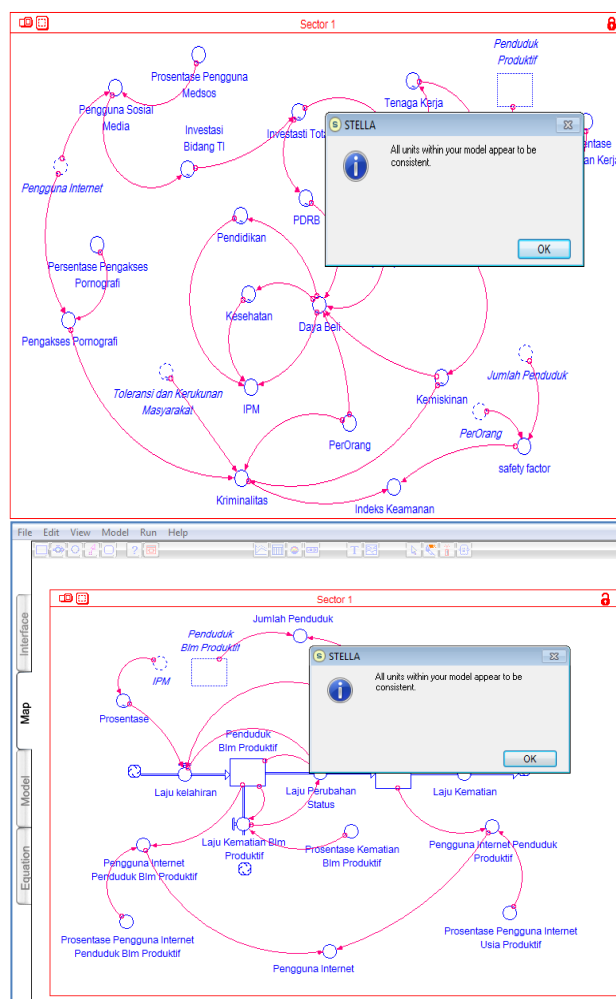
Sector 1

Penduduk Produktif

Prosentase Pengguna Medsos

Pengguna Sosial Media

Investasi Bidang TI

Tenaga Kerja

Investasi Tot

entase an Kerja

Pengguna Internet

PDRB

Pendidikan

Persentase Pengakses Pornografi

Pengakses Pornografi

Kesehatan

Daya Beli

Toleransi dan Kerukunan Masyarakat

IPM

Kemiskinan

Jumlah Penduduk

PerOrang

PerOrang

safety factor

Kriminalitas

Indeks Keamanan

STELLA

All units within your model appear to be consistent.

OK

File Edit View Model Run Help

Interface

Map

Model

Equation

Sector 1

Jumlah Penduduk

Penduduk Blm Produktif

IPM

Prosentase

Penduduk Blm Produktif

Laju kelahiran

Laju Perubahan Status

Laju Kematian

Laju Kematian Blm Produktif

Prosentase Kematian Blm Produktif

Pengguna Internet Penduduk Blm Produktif

Pengguna Internet Penduduk Produktif

Prosentase Pengguna Internet Penduduk Blm Produktif

Prosentase Pengguna Internet Usia Produktif

Pengguna Internet

STELLA

All units within your model appear to be consistent.

OK